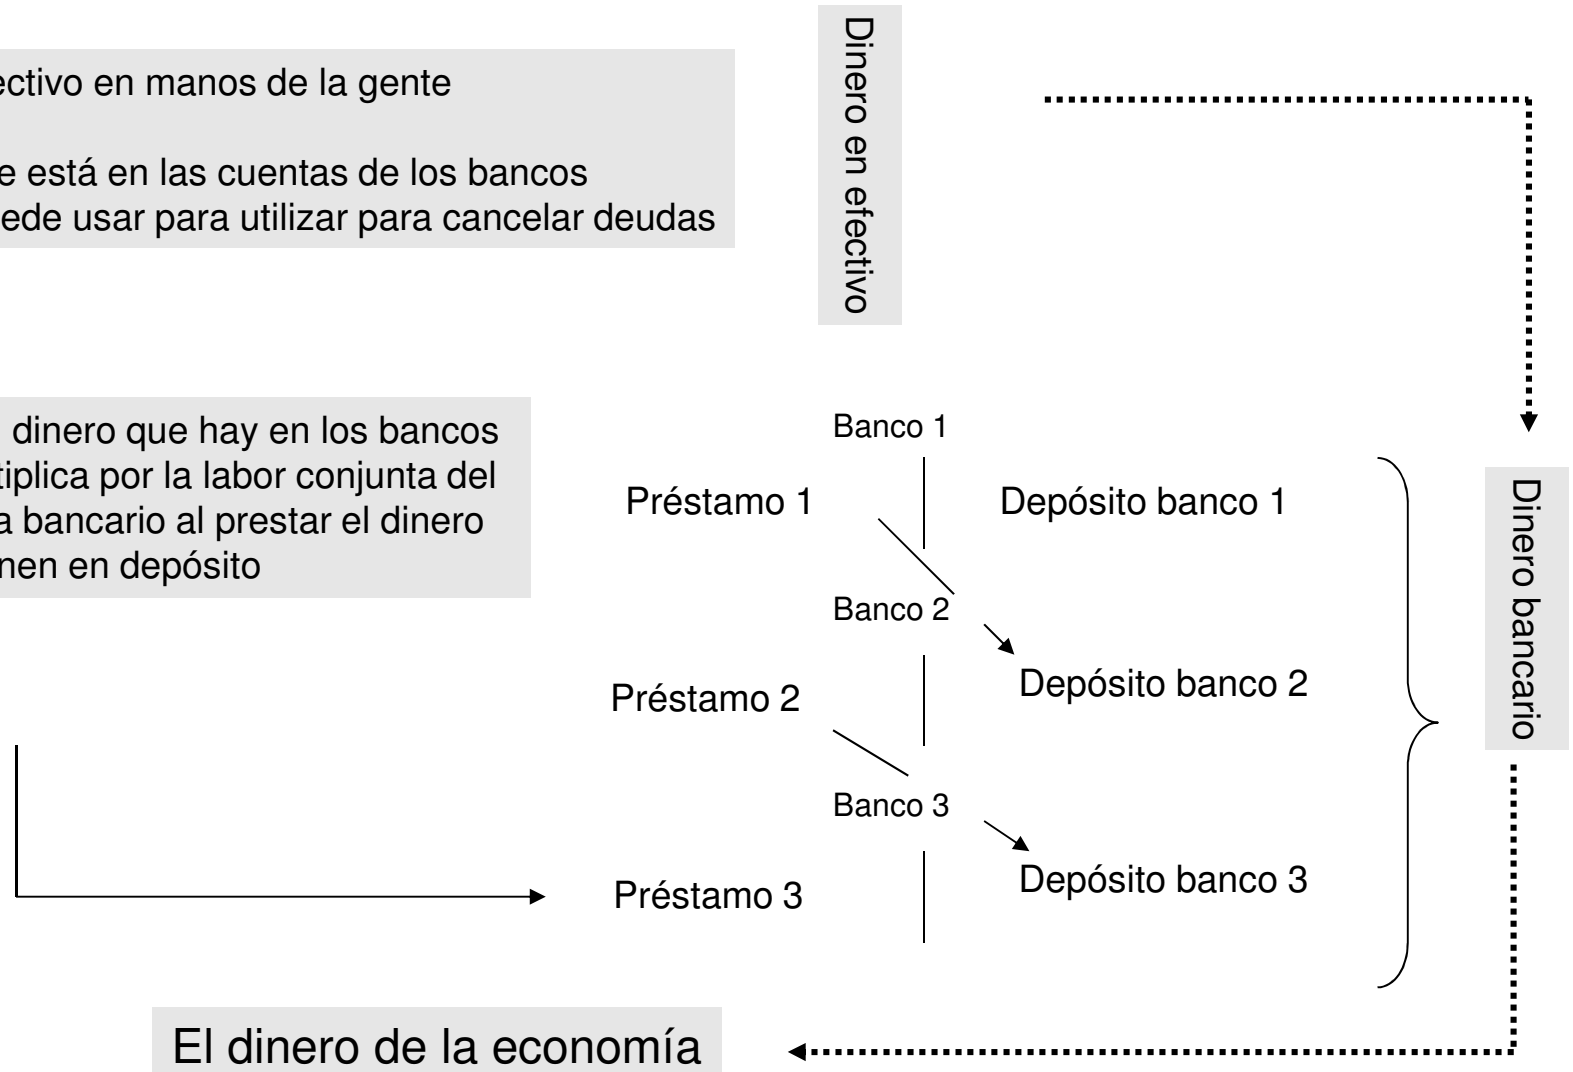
ectivo en manos de la gente

e está en las cuentas de los bancos
ede usar para utilizar para cancelar deudas

Dinero en efectivo

dinero que hay en los bancos
tiplica por la labor conjunta del
a bancario al prestar el dinero
nen en depósito

Banco 1

Préstamo 1

Depósito banco 1

Banco 2

Depósito banco 2

Préstamo 2

Banco 3

Depósito banco 3

Préstamo 3

Dinero bancario

El dinero de la economía